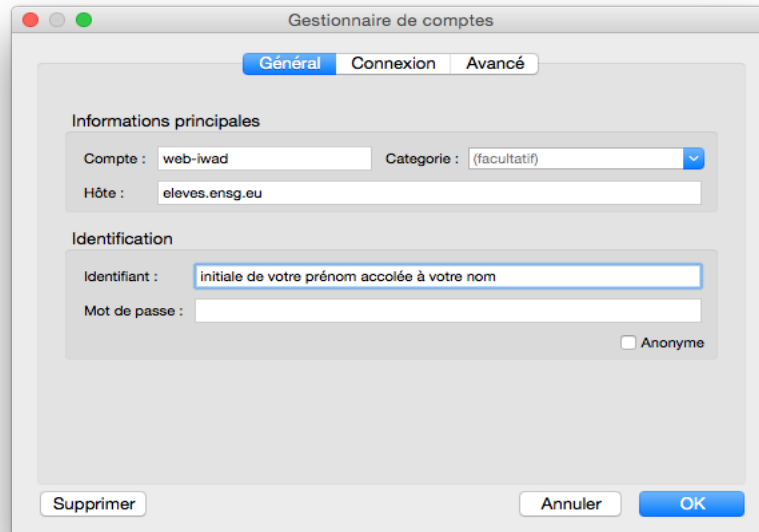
Gestionnaire de comptes

Général | Connexion | Avancé

Informations principales

Compte : web-iwad

Categorie : (facultatif)

Hôte : eleves.ensg.eu

Identification

Identifiant : initiale de votre prénom accolée à votre nom

Mot de passe :

Anonyme

Supprimer

Annuler

OK